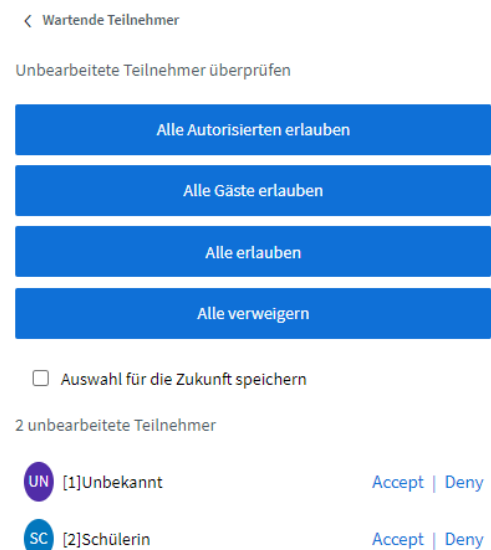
< Wartende Teilnehmer

Unbearbeitete Teilnehmer überprüfen

Alle Autorisierten erlauben

Alle Gäste erlauben

Alle erlauben

Alle verweigern

Auswahl für die Zukunft speichern

2 unbearbeitete Teilnehmer

UN [1]Unbekannt Accept | Deny

SC [2]Schülerin Accept | Deny